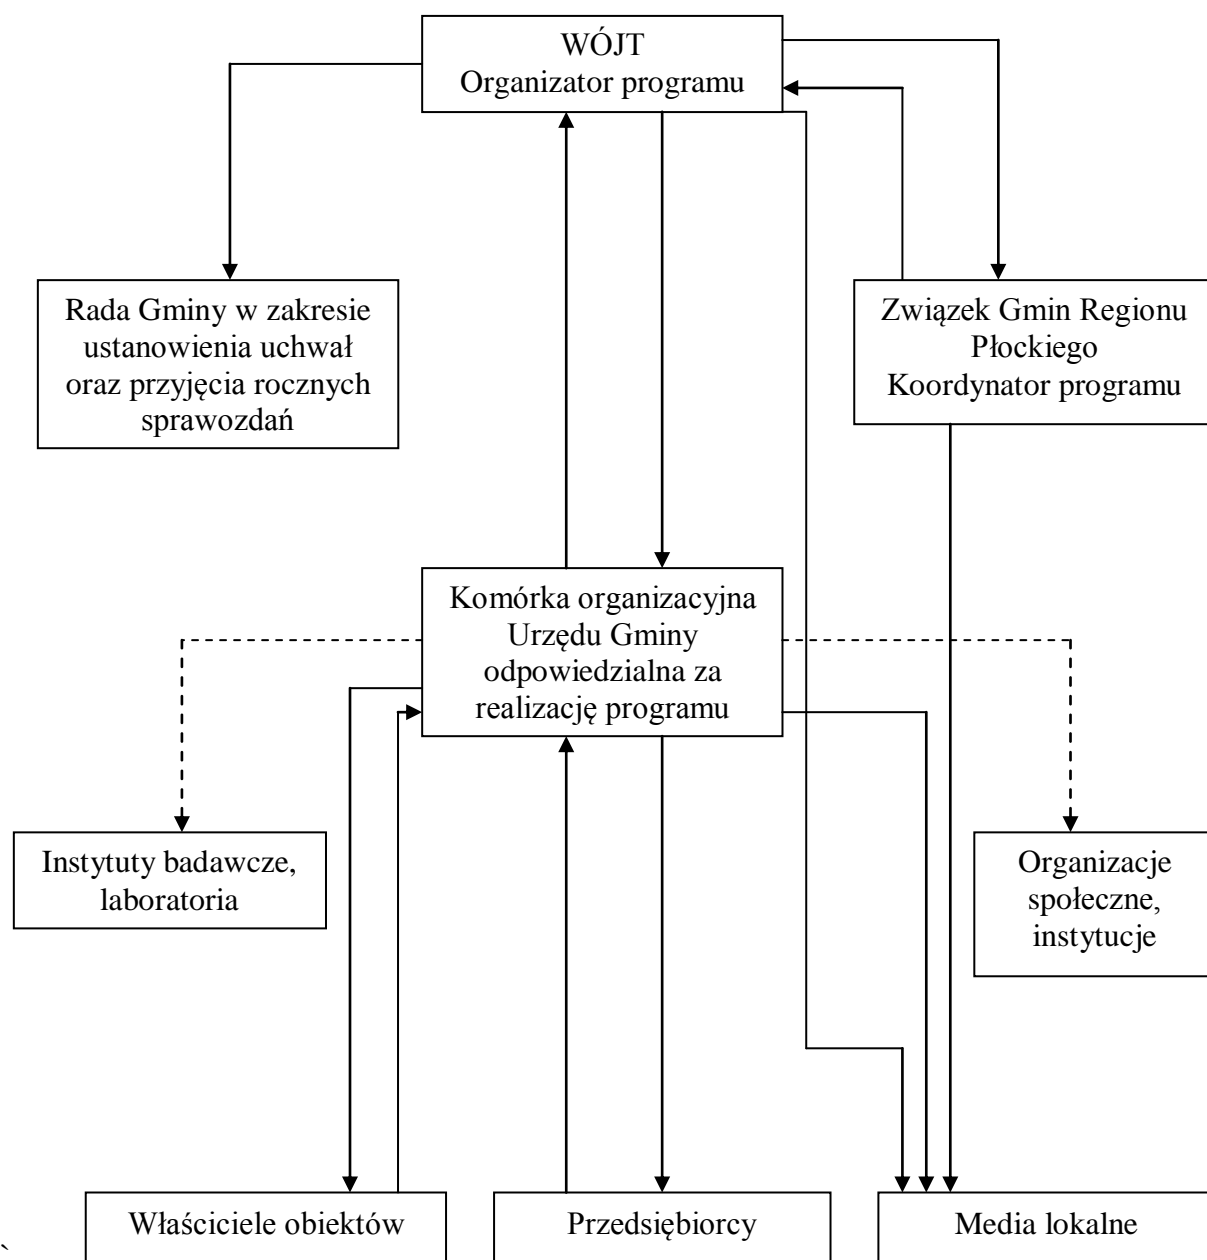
WÓJT
Organizator programu

Rada Gminy w zakresie ustanowienia uchwał oraz przyjęcia rocznych sprawozdań

Związek Gmin Regionu Płockiego
Koordynator programu

Komórka organizacyjna Urzędu Gminy odpowiedzialna za realizację programu

Instytuty badawcze, laboratoria

Organizacje społeczne, instytucje

Właściciele obiektów

Przedsiębiorcy

Media lokalne